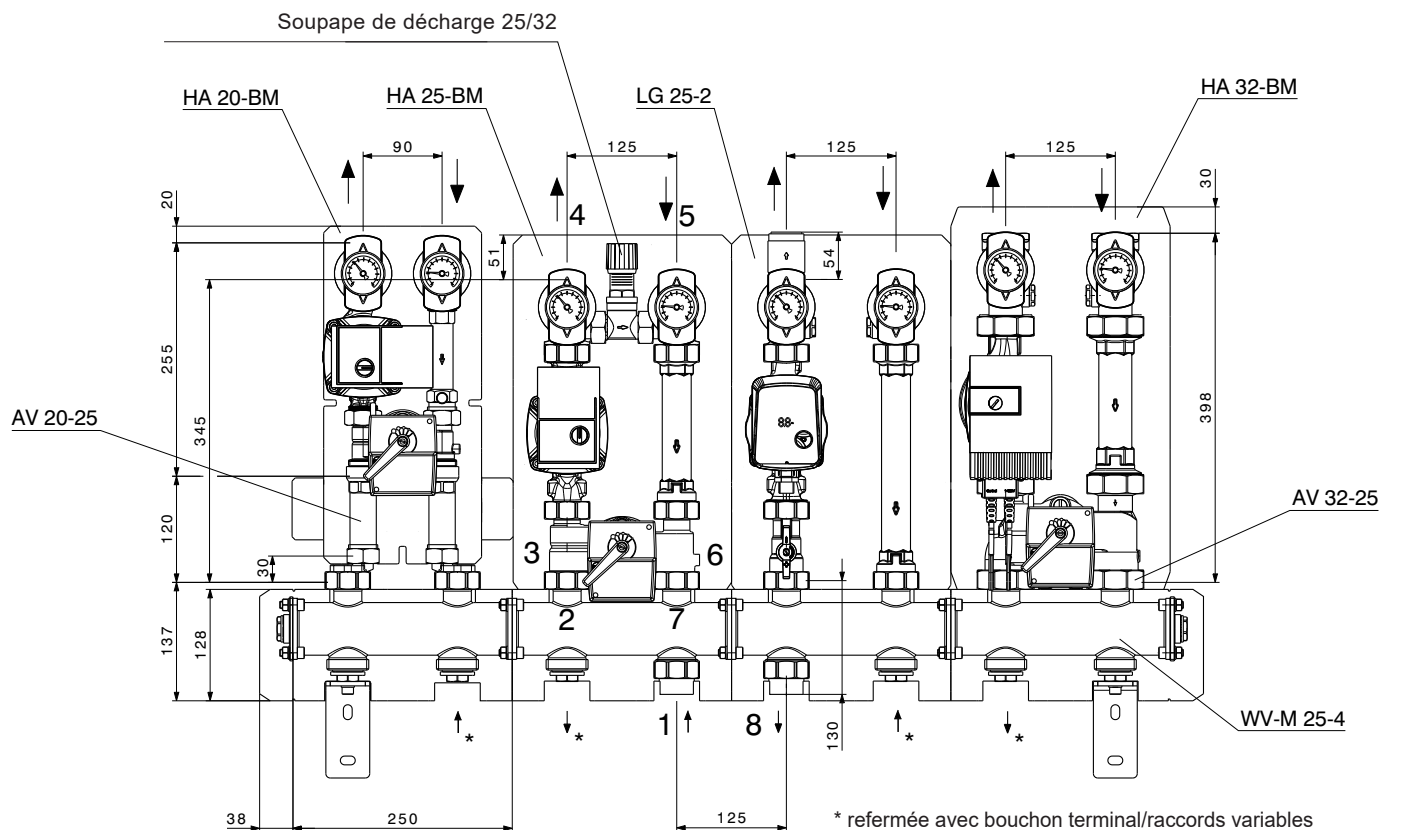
Soupape de décharge 25/32

HA 20-BM
HA 25-BM
LG 25-2
HA 32-BM

90
125
125
125

20
30
51
54

4
5

255
345
398

AV 20-25

88

120
30

3
6
2
7

AV 32-25

137
128

1
8

130

WV-M 25-4

*
*
*
*

38
250
125

* refermée avec bouchon terminal/raccords variables